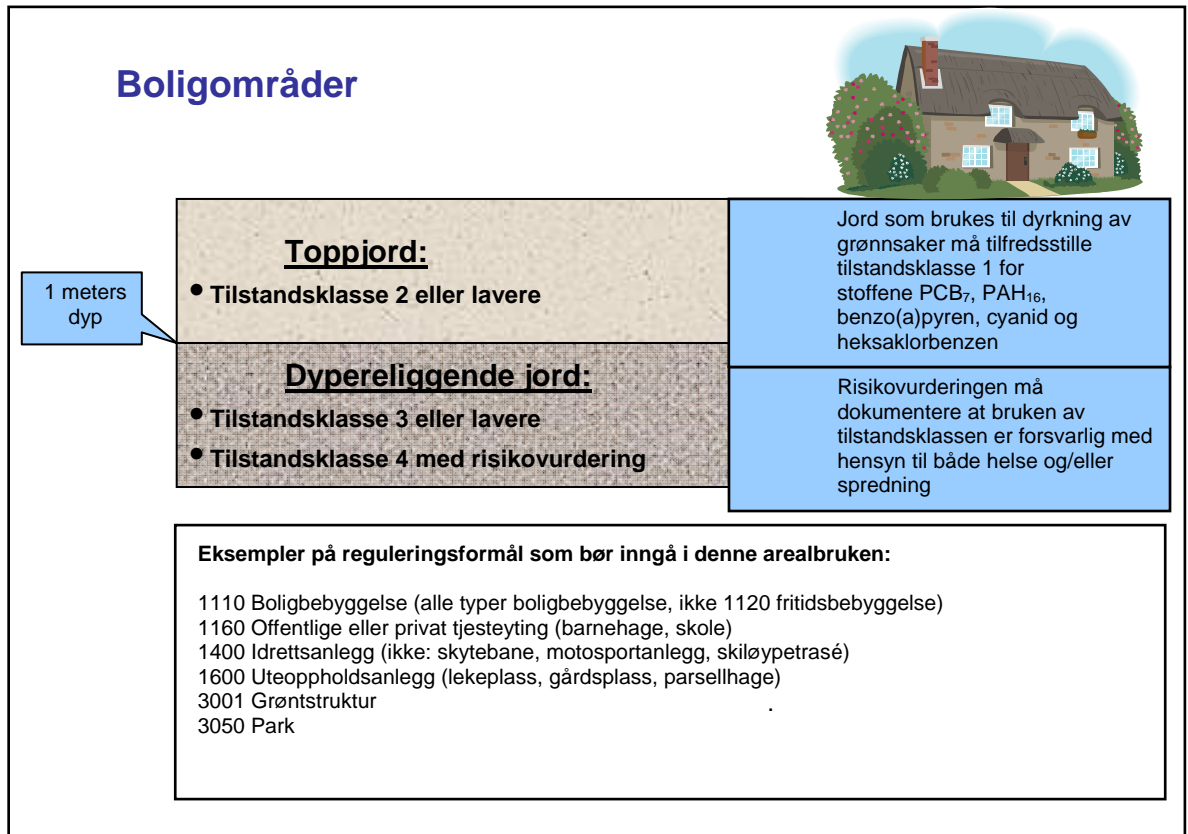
Boligområder

1 meters dyp

Toppjord:

• Tilstandsklasse 2 eller lavere

Jord som brukes til dyrkning av grønnsaker må tilfredsstille tilstandsklasse 1 for stoffene $PCB_7$, $PAH_{16}$, benzo(a)pyren, cyanid og heksaklorbenzen

Dypereliggende jord:

• Tilstandsklasse 3 eller lavere

• Tilstandsklasse 4 med risikovurdering

Risikovurderingen må dokumentere at bruken av tilstandsklassen er forsvarlig med hensyn til både helse og/eller spredning

Eksempler på reguleringsformål som bør inngå i denne arealbruken:

1110 Boligbebyggelse (alle typer boligbebyggelse, ikke 1120 fritidsbebyggelse)
1160 Offentlige eller privat tjesteyting (barnehage, skole)
1400 Idrettsanlegg (ikke: skytebane, motosportanlegg, skiløypetrasé)
1600 Uteoppholdsanlegg (lekeplass, gårdsplass, parsellhage)
3001 Grøntstruktur .
3050 Park